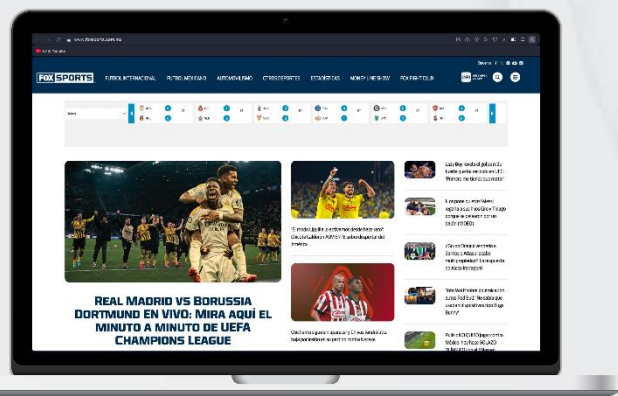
FOX SPORTS FUTBOL INTERNACIONAL FUTBOL MEXICANO AUTOMOVILISMO OTROS DEPORTES ESTADÍSTICAS MONTY | NEW SHOW FOX FIGHT CLUB

REAL MADRID VS BORUSSIA DORTMUND EN VIVO: MIRA AQUÍ EL MINUTO A MINUTO DE UEFA CHAMPIONS LEAGUE

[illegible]